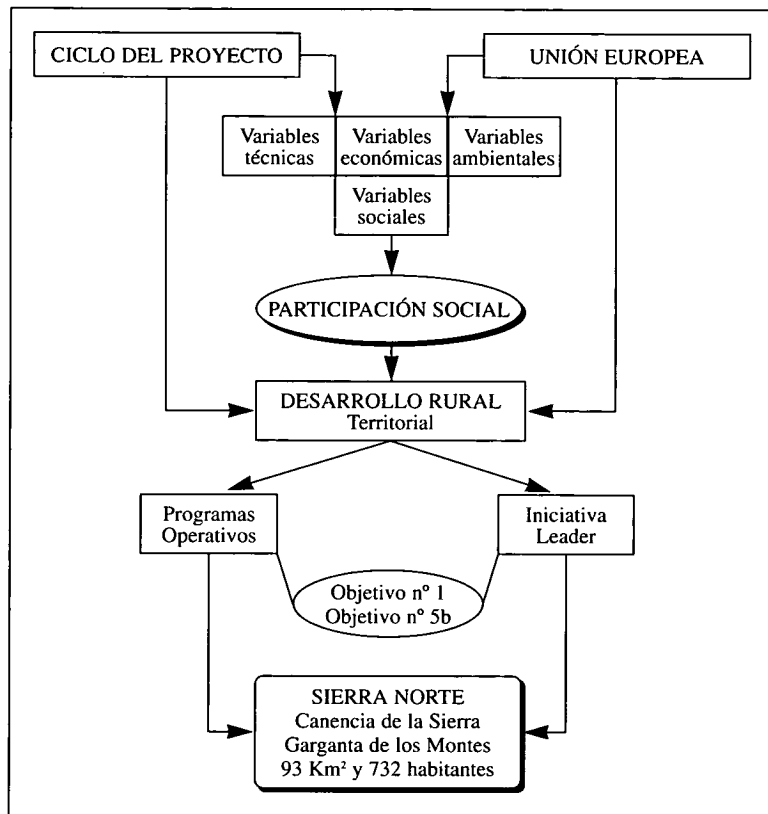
CICLO DEL PROYECTO

UNIÓN EUROPEA

Variables técnicas

Variables económicas

Variables ambientales

Variables sociales

PARTICIPACIÓN SOCIAL

DESARROLLO RURAL
Territorial

Programas Operativos

Iniciativa Leader

Objetivo nº 1
Objetivo nº 5b

SIERRA NORTE
Canencia de la Sierra
Garganta de los Montes
93 Km² y 732 habitantes